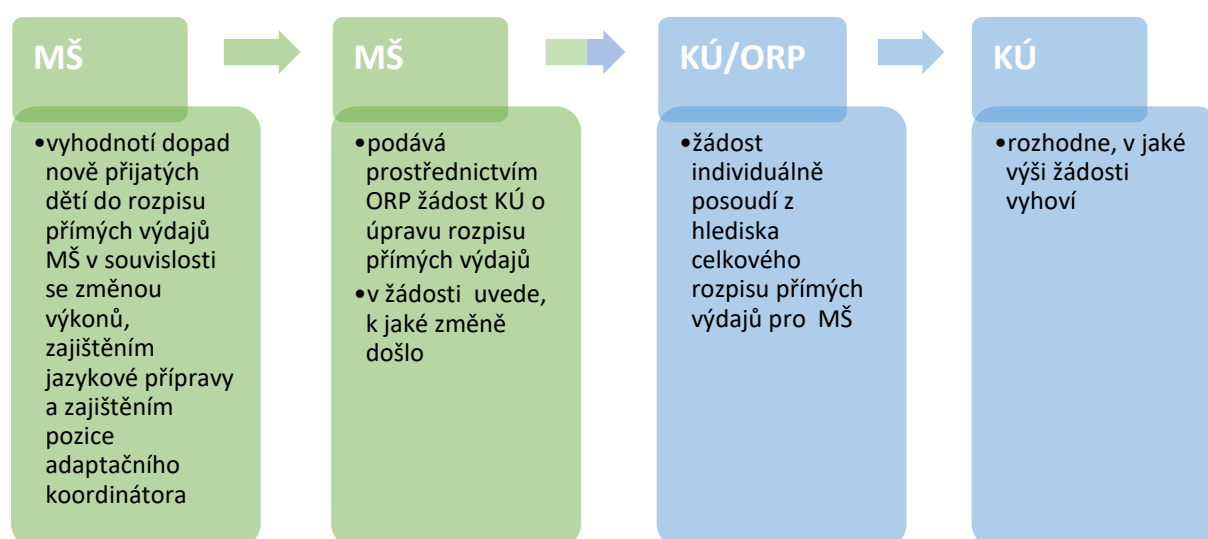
MŠ

•vyhodnotí dopad nově přijatých dětí do rozpisu přímých výdajů MŠ v souvislosti se změnou výkonů, zajištěním jazykové přípravy a zajištěním pozice adaptačního koordinátora

MŠ

•podává prostřednictvím ORP žádost KÚ o úpravu rozpisu přímých výdajů
•v žádosti uvede, k jaké změně došlo

KÚ/ORP

•žádost individuálně posoudí z hlediska celkového rozpisu přímých výdajů pro MŠ

KÚ

•rozhodne, v jaké výši žádosti vyhoví